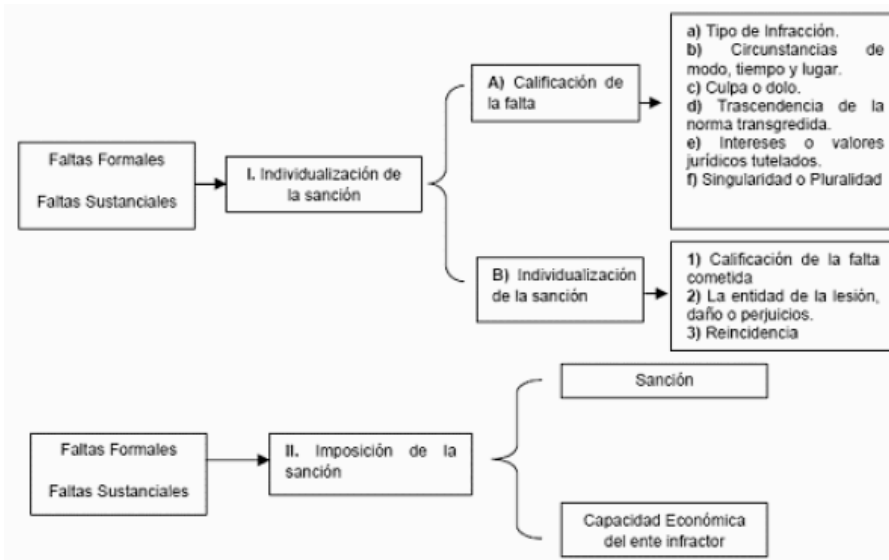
Faltas Formales

Faltas Sustanciales

I. Individualización de la sanción

A) Calificación de la falta

a) Tipo de Infracción.
b) Circunstancias de modo, tiempo y lugar.
c) Culpa o dolo.
d) Trascendencia de la norma transgredida.
e) Intereses o valores jurídicos tutelados.
f) Singularidad o Pluralidad

B) Individualización de la sanción

1) Calificación de la falta cometida
2) La entidad de la lesión, daño o perjuicios.
3) Reincidencia

Faltas Formales

Faltas Sustanciales

II. Imposición de la sanción

Sanción

Capacidad Económica del ente infractor